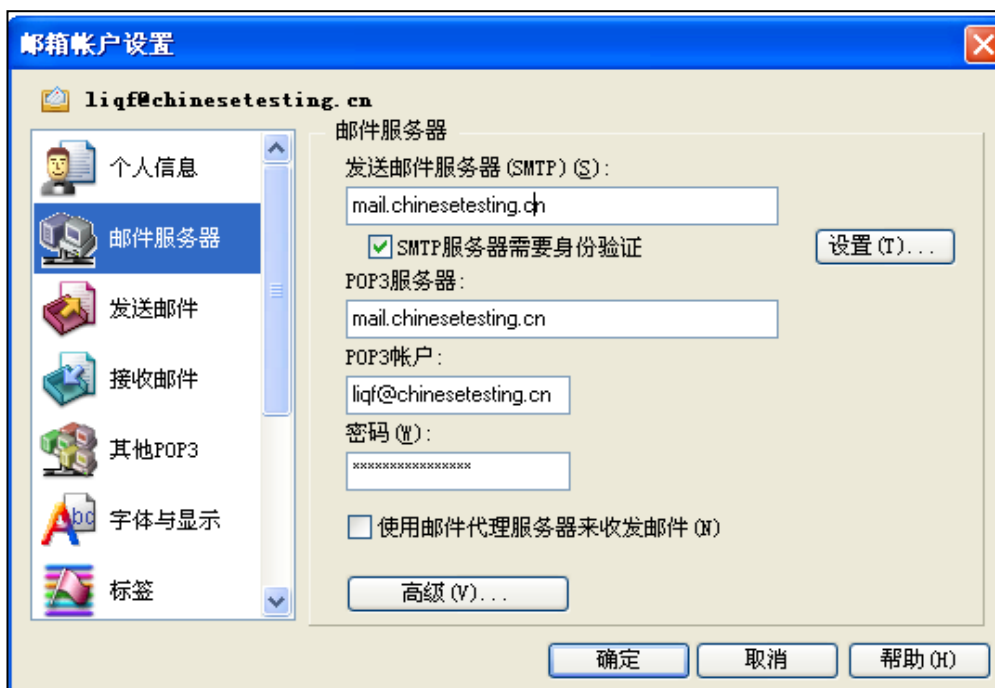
邮箱帐户设置

liqf@chinesetesting.cn

个人信息
邮件服务器
发送邮件
接收邮件
其他POP3
字体与显示
标签

邮件服务器

发送邮件服务器(SMTP)(S):
mail.chinesetesting.cn
SMTP服务器需要身份验证
设置(T)...
POP3服务器:
mail.chinesetesting.cn
POP3帐户:
liqf@chinesetesting.cn
密码(W):
****************
使用邮件代理服务器来收发邮件(N)
高级(V)...

确定
取消
帮助(H)